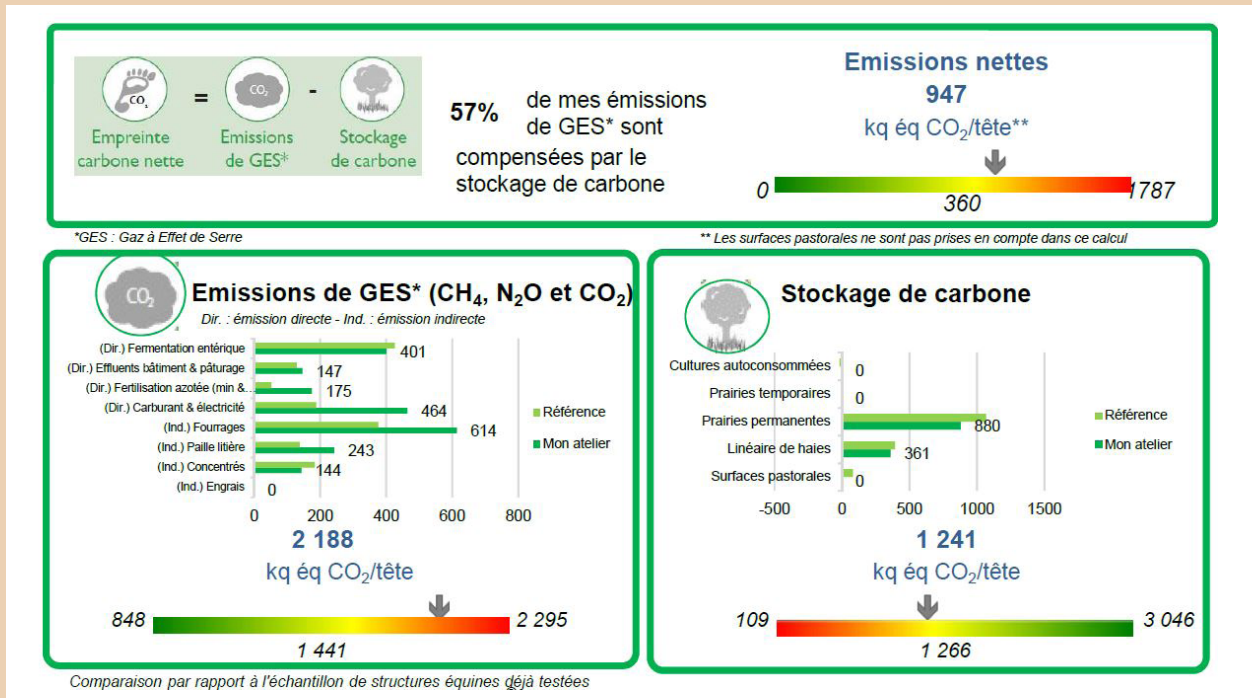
$CO_2$ Empreinte carbone nette = $CO_2$ Emissions de GES* - Stockage de carbone

57% de mes émissions de GES* sont compensées par le stockage de carbone

Emissions nettes
947
kq éq $CO_2$/tête**

0 360 1787

*GES : Gaz à Effet de Serre

** Les surfaces pastorales ne sont pas prises en compte dans ce calcul

$CO_2$ Emissions de GES* ($CH_4$, $N_2O$ et $CO_2$)
Dir. : émission directe - Ind. : émission indirecte

(Dir.) Fermentation entérique 401
(Dir.) Effluents bâtiment & pâturage 147
(Dir.) Fertilisation azotée (min &... 175
(Dir.) Carburant & électricité 464
(Ind.) Fourrages 614
(Ind.) Paille litière 243
(Ind.) Concentrés 144
(Ind.) Engrais 0

Référence
Mon atelier

0 200 400 600 800

2 188
kq éq $CO_2$/tête

848 1 441 2 295

Stockage de carbone

Cultures autoconsommées 0
Prairies temporaires 0
Prairies permanentes 880
Linéaire de haies 361
Surfaces pastorales 0

Référence
Mon atelier

-500 0 500 1000 1500

1 241
kq éq $CO_2$/tête

109 1 266 3 046

Comparaison par rapport à l'échantillon de structures équines déjà testées